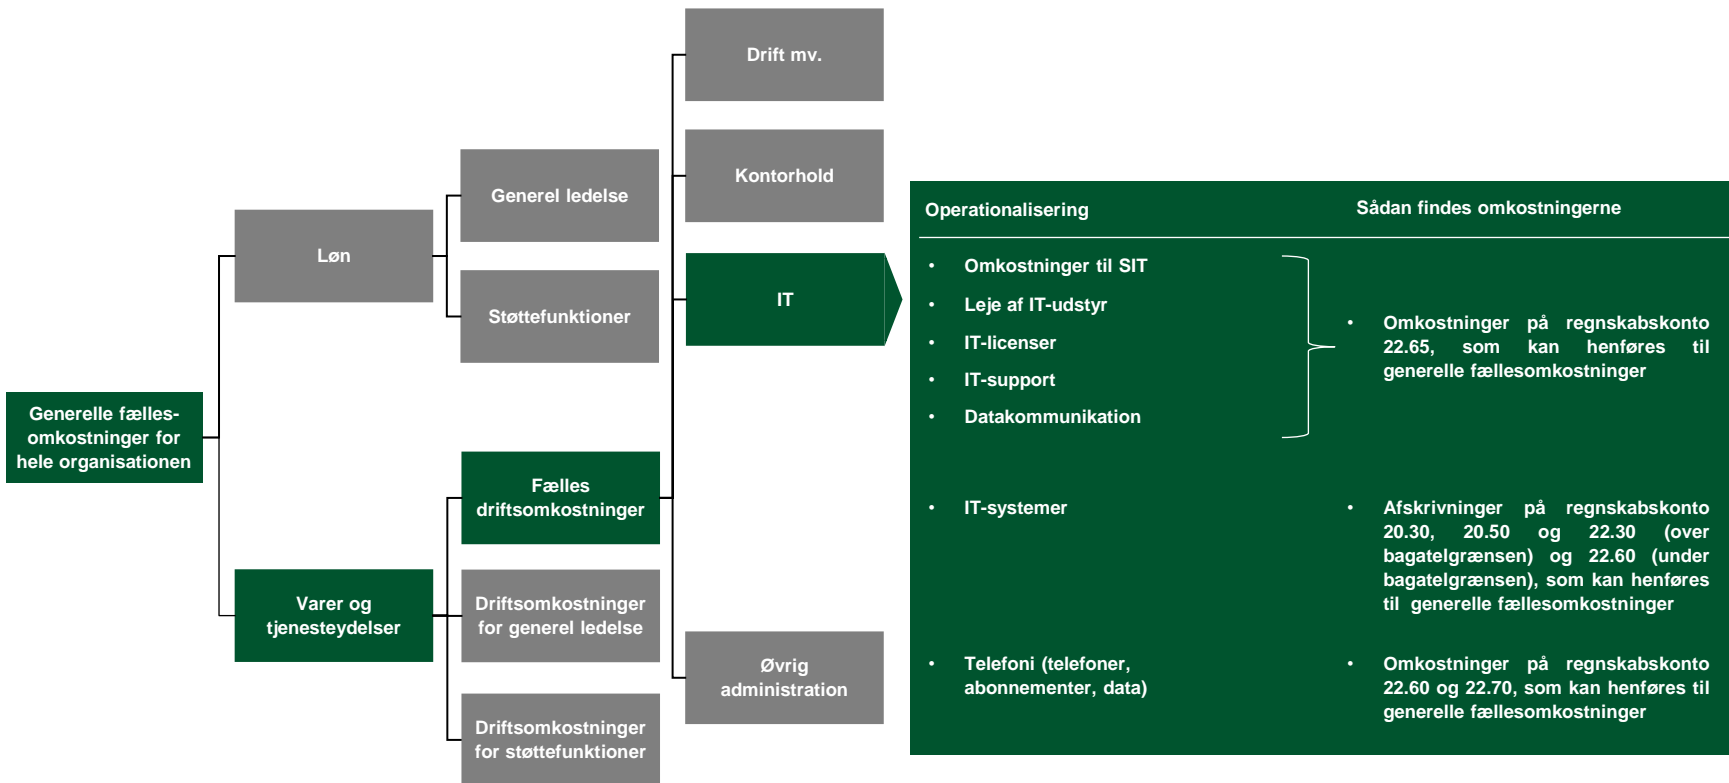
Generelle fællesomkostninger for hele organisationen

Løn

Generel ledelse

Støttefunktioner

Varer og tjenesteydelser

Fælles driftsomkostninger

Driftsomkostninger for generel ledelse

Driftsomkostninger for støttefunktioner

Drift mv.

Kontorhold

IT

Øvrig administration

Operationalisering

Sådan findes omkostningerne

• Omkostninger til SIT
• Leje af IT-udstyr
• IT-licenser
• IT-support
• Datakommunikation

• Omkostninger på regnskabskonto 22.65, som kan henføres til generelle fællesomkostninger

• IT-systemer

• Afskrivninger på regnskabskonto 20.30, 20.50 og 22.30 (over bagatelgrænsen) og 22.60 (under bagatelgrænsen), som kan henføres til generelle fællesomkostninger

• Telefoni (telefoner, abonnementer, data)

• Omkostninger på regnskabskonto 22.60 og 22.70, som kan henføres til generelle fællesomkostninger